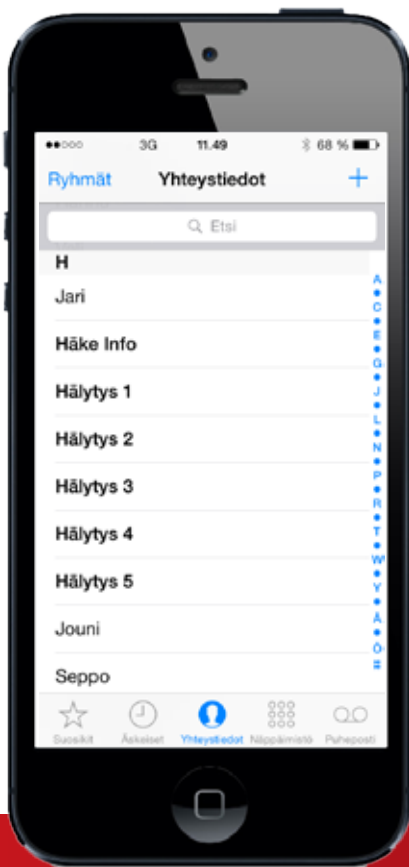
●●○○○ 3G 11.49 68 %

Ryhmät Yhteystiedot +

Etsi

H

Jari

Häke Info

Hälytys 1

Hälytys 2

Hälytys 3

Hälytys 4

Hälytys 5

Jouni

Seppo

A
●
C
●
E
●
G
●
J
●
L
●
N
●
P
●
R
●
T
●
W
●
Y
●
Ä
●
Ö
#

Suosikit Äskeiset Yhteystiedot Näppäimistö Puheposti